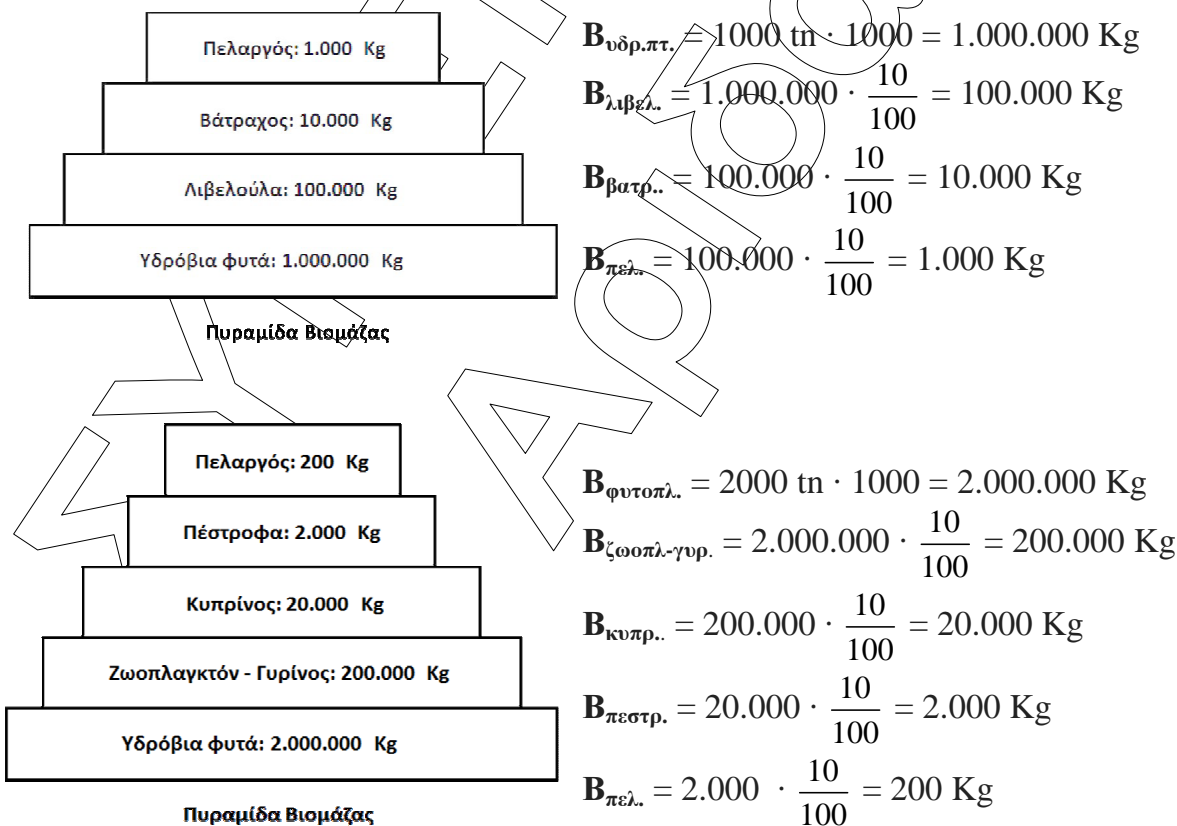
Πελαργός: 1.000 Kg

Βάτραχος: 10.000 Kg

Λιβελούλα: 100.000 Kg

Υδρόβια φυτά: 1.000.000 Kg

Πυραμίδα Βιομάζας

$\mathbf{B}_{\mathbf{υδρ.πτ.}} = 1000 \text{ tn} \cdot 1000 = 1.000.000 \text{ Kg}$

$\mathbf{B}_{\mathbf{λιβελ.}} = 1.000.000 \cdot \frac{10}{100} = 100.000 \text{ Kg}$

$\mathbf{B}_{\mathbf{βατρ..}} = 100.000 \cdot \frac{10}{100} = 10.000 \text{ Kg}$

$\mathbf{B}_{\mathbf{πελ.}} = 100.000 \cdot \frac{10}{100} = 1.000 \text{ Kg}$

Πελαργός: 200 Kg

Πέστροφα: 2.000 Kg

Κυπρίνος: 20.000 Kg

Ζωοπλαγκτόν - Γυρίνος: 200.000 Kg

Υδρόβια φυτά: 2.000.000 Kg

Πυραμίδα Βιομάζας

$\mathbf{B}_{\mathbf{φυτοπλ.}} = 2000 \text{ tn} \cdot 1000 = 2.000.000 \text{ Kg}$

$\mathbf{B}_{\mathbf{ζωοπλ-γυρ.}} = 2.000.000 \cdot \frac{10}{100} = 200.000 \text{ Kg}$

$\mathbf{B}_{\mathbf{κυπρ..}} = 200.000 \cdot \frac{10}{100} = 20.000 \text{ Kg}$

$\mathbf{B}_{\mathbf{πεστρ.}} = 20.000 \cdot \frac{10}{100} = 2.000 \text{ Kg}$

$\mathbf{B}_{\mathbf{πελ.}} = 2.000 \cdot \frac{10}{100} = 200 \text{ Kg}$